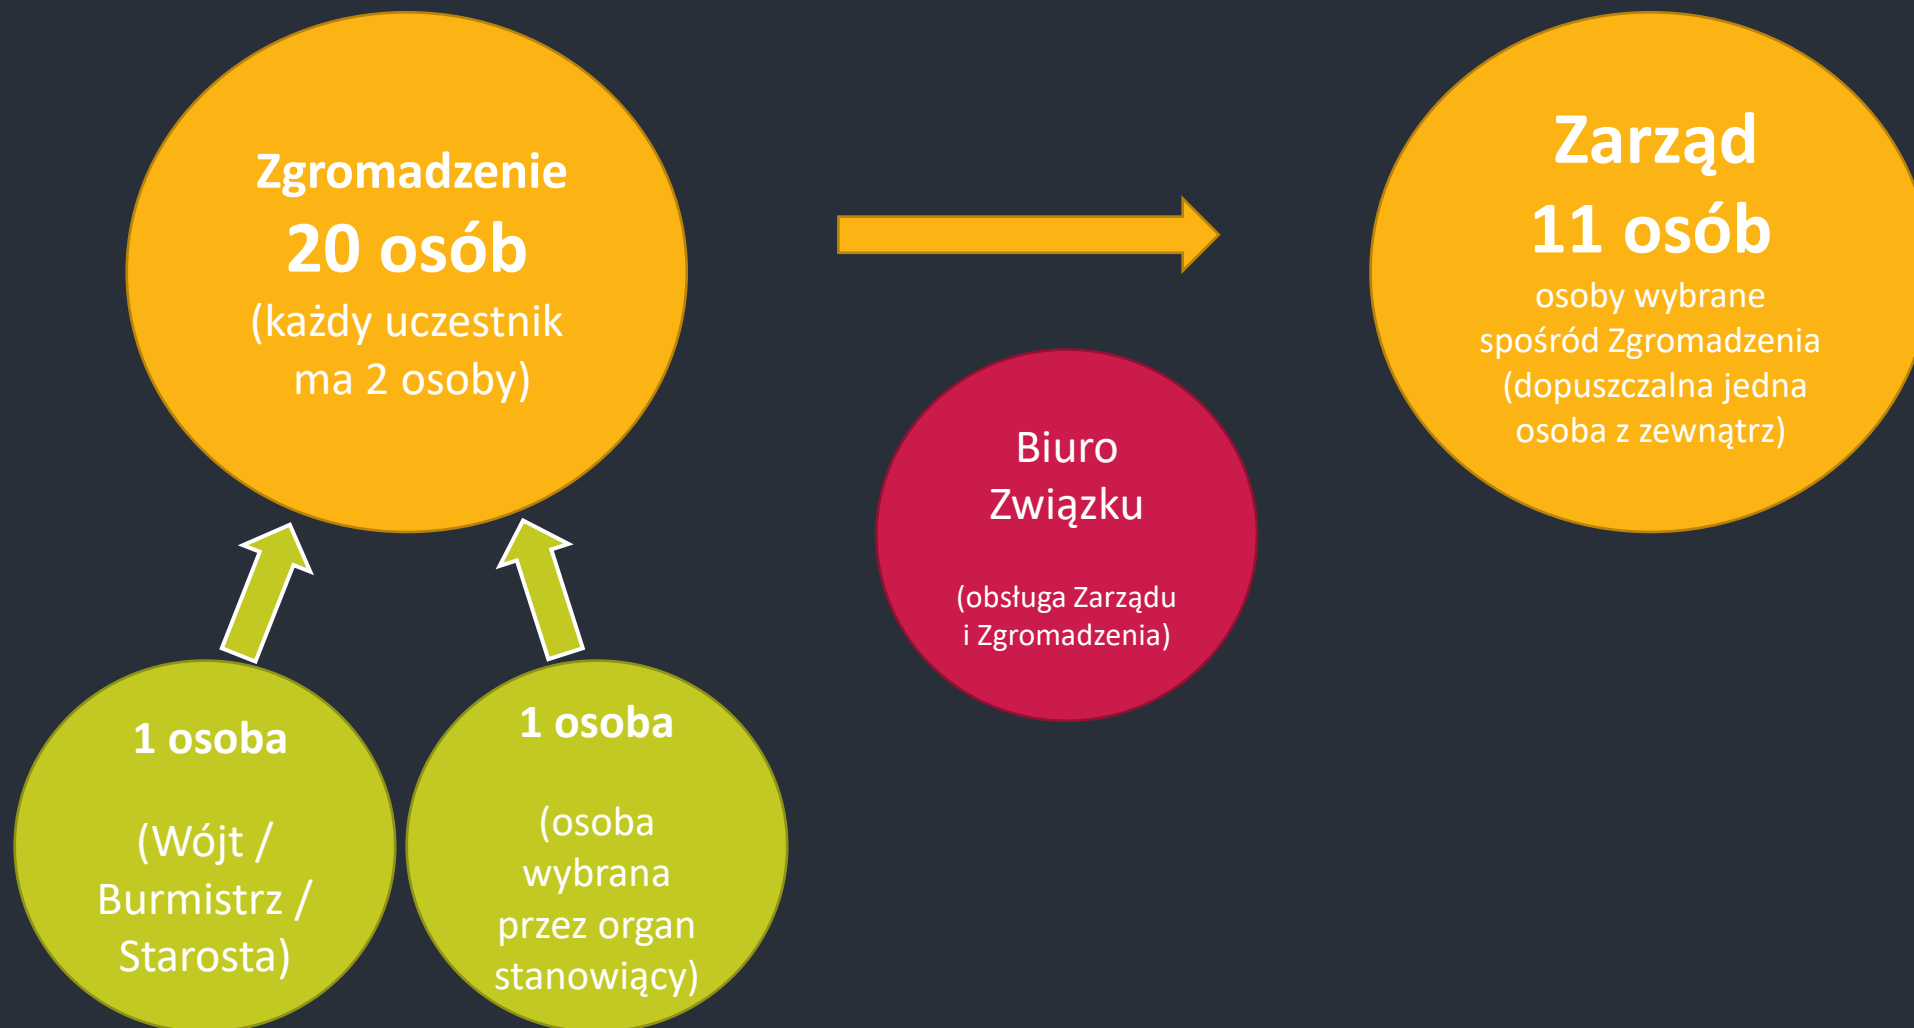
Zgromadzenie
20 osób
(każdy uczestnik ma 2 osoby)

1 osoba

(Wójt / Burmistrz / Starosta)

1 osoba

(osoba wybrana przez organ stanowiący)

Biuro Związku

(obsługa Zarządu i Zgromadzenia)

Zarząd
11 osób
osoby wybrane spośród Zgromadzenia (dopuszczalna jedna osoba z zewnątrz)